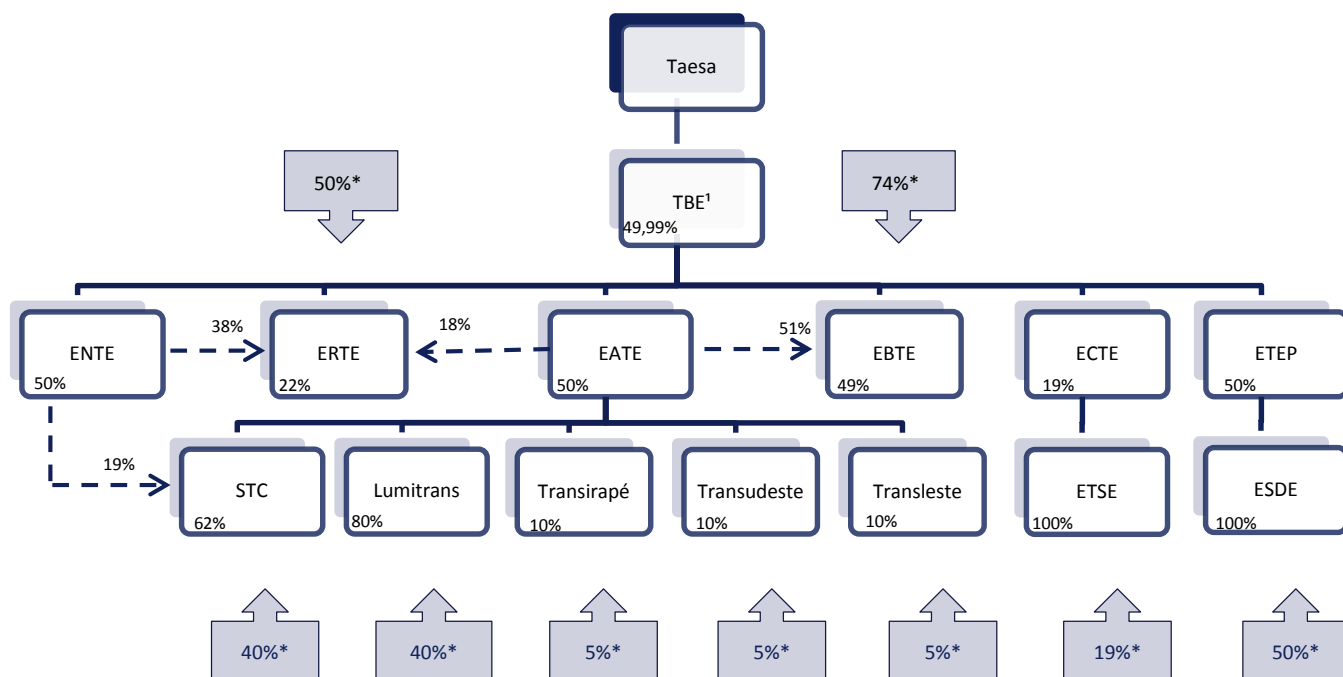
Taesa

50%*

TBE¹
49,99%

74%*

ENTE
50%

38%

ERTE
22%

18%

EATE
50%

51%

EBTE
49%

ECTE
19%

ETEP
50%

19%

STC
62%

Lumitrans
80%

Transirapé
10%

Transudeste
10%

Transleste
10%

ETSE
100%

ESDE
100%

40%*

40%*

5%*

5%*

5%*

19%*

50%*